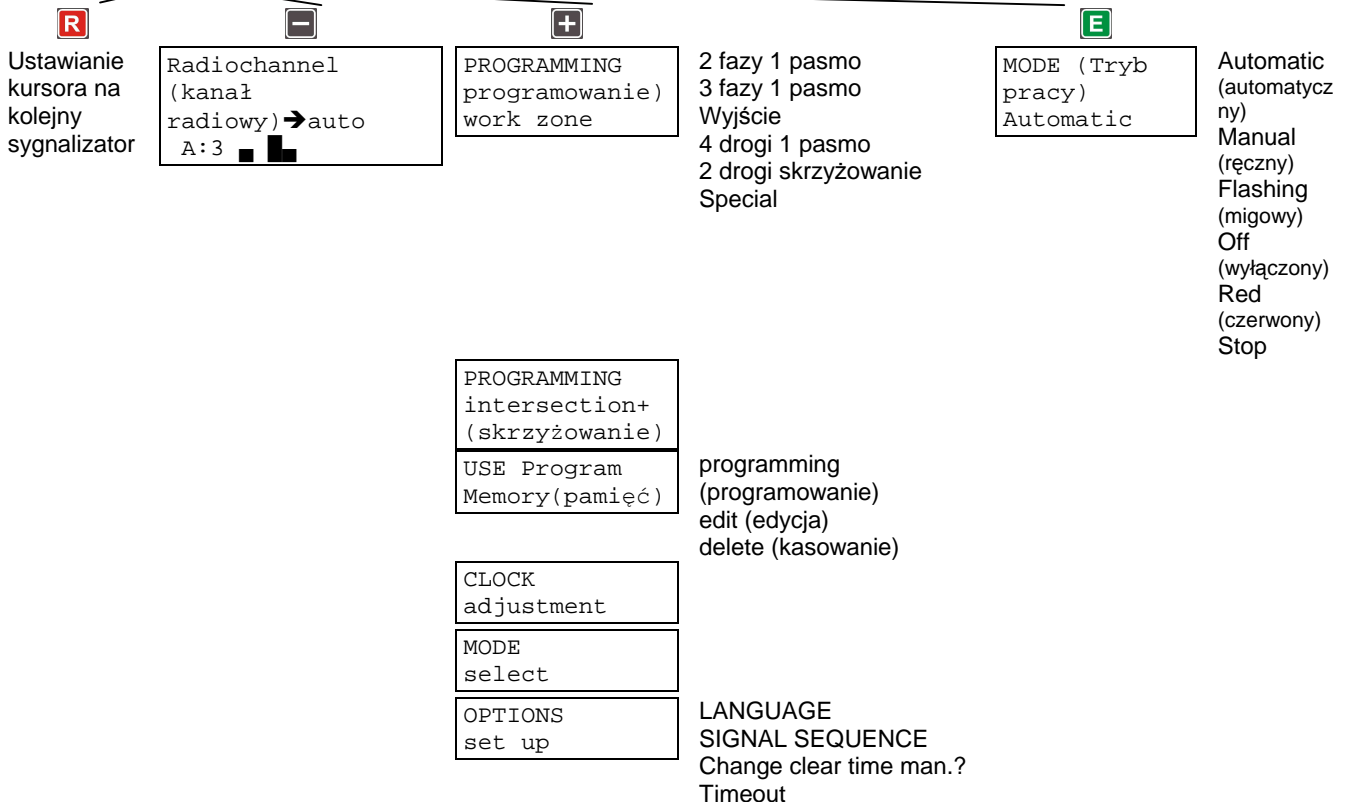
R

Ustawianie kursora na kolejny sygnalizator

–

Radiochannel (kanał radiowy)➔auto
A:3

+

PROGRAMMING programowanie) work zone

2 fazy 1 pasmo
3 fazy 1 pasmo
Wyjście
4 drogi 1 pasmo
2 drogi skrzyżowanie
Special

E

MODE (Tryb pracy)
Automatic

Automatic (automatyczny)
Manual (ręczny)
Flashing (migowy)
Off (wyłączony)
Red (czerwony)
Stop

PROGRAMMING intersection+ (skrzyżowanie)

USE Program Memory(pamięć)

programming (programowanie)
edit (edycja)
delete (kasowanie)

CLOCK adjustment

MODE select

OPTIONS set up

LANGUAGE
SIGNAL SEQUENCE
Change clear time man.?
Timeout